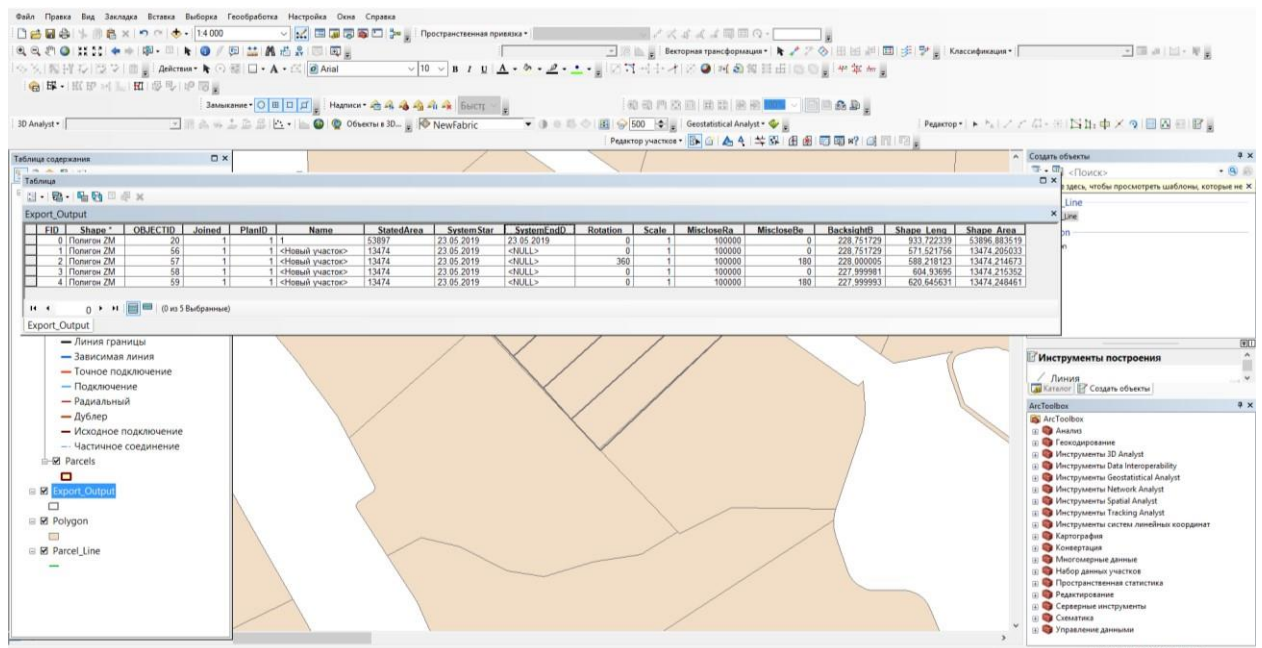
Файл Правка Вид Закладка Вставка Выборка Геообработка Настройка Окна Справка

1:4 000

Пространственная привязка

Векторная трансформация

Классификация

Действия

Arial

10

Замыкание

Надписи

Быстр

3D Analyst

Объекты в 3D...

NewFabric

500

Geostatistical Analyst

Редактор

Редактор участков

Таблица содержания

Таблица

Export_Output

| FID | Shape * | OBJECTID | Joined | PlanID | Name | StatedArea | SystemStar | SystemEndD | Rotation | Scale | MiscloseRa | MiscloseBe | BacksightB | Shape_Leng | Shape_Area |
|---|---|---|---|---|---|---|---|---|---|---|---|---|---|---|---|
| 0 | Полигон ZM | 20 | 1 | 1 | 1 | 53897 | 23.05.2019 | 23.05.2019 | 0 | 1 | 100000 | 0 | 228,751729 | 933,722339 | 53896,883519 |
| 1 | Полигон ZM | 56 | 1 | 1 | <Новый участок> | 13474 | 23.05.2019 | <NULL> | 0 | 1 | 100000 | 0 | 228,751729 | 571,521756 | 13474,205033 |
| 2 | Полигон ZM | 57 | 1 | 1 | <Новый участок> | 13474 | 23.05.2019 | <NULL> | 360 | 1 | 100000 | 180 | 228,000005 | 588,218123 | 13474,214673 |
| 3 | Полигон ZM | 58 | 1 | 1 | <Новый участок> | 13474 | 23.05.2019 | <NULL> | 0 | 1 | 100000 | 0 | 227,999981 | 604,93695 | 13474,215352 |
| 4 | Полигон ZM | 59 | 1 | 1 | <Новый участок> | 13474 | 23.05.2019 | <NULL> | 0 | 1 | 100000 | 180 | 227,999993 | 620,645631 | 13474,248461 |

0 (0 из 5 Выбранные)

Export_Output

Линия границы
Зависимая линия
Точное подключение
Подключение
Радиальный
Дублер
Исходное подключение
Частичное соединение
Parcels
Export_Output
Polygon
Parcel_Line

Создать объекты
<Поиск>
здесь, чтобы просмотреть шаблоны, которые не
Line
Line

Инструменты построения
Линия
Каталог Создать объекты

ArcToolbox
ArcToolbox
Анализ
Геокодирование
Инструменты 3D Analyst
Инструменты Data Interoperability
Инструменты Geostatistical Analyst
Инструменты Network Analyst
Инструменты Spatial Analyst
Инструменты Tracking Analyst
Инструменты систем линейных координат
Картография
Конвертация
Многомерные данные
Набор данных участков
Пространственная статистика
Редактирование
Серверные инструменты
Схематика
Управление данными